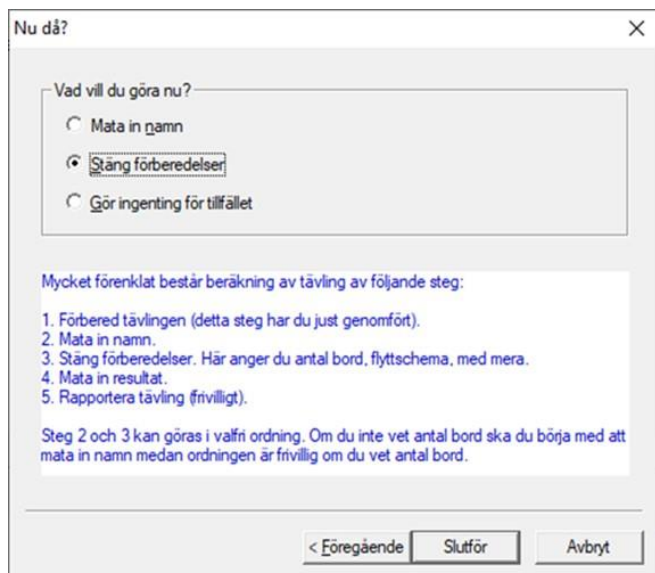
Nu då?

×

Vad vill du göra nu?

Mata in namn

Stäng förberedelser

Gör ingenting för tillfället

Mycket förenklat består beräkning av tävling av följande steg:

1. Förbered tävlingen (detta steg har du just genomfört).
2. Mata in namn.
3. Stäng förberedelser. Här anger du antal bord, flyttschema, med mera.
4. Mata in resultat.
5. Rapportera tävling (frivilligt).

Steg 2 och 3 kan göras i valfri ordning. Om du inte vet antal bord ska du börja med att mata in namn medan ordningen är frivillig om du vet antal bord.

< Föregående

Slutför

Avbryt